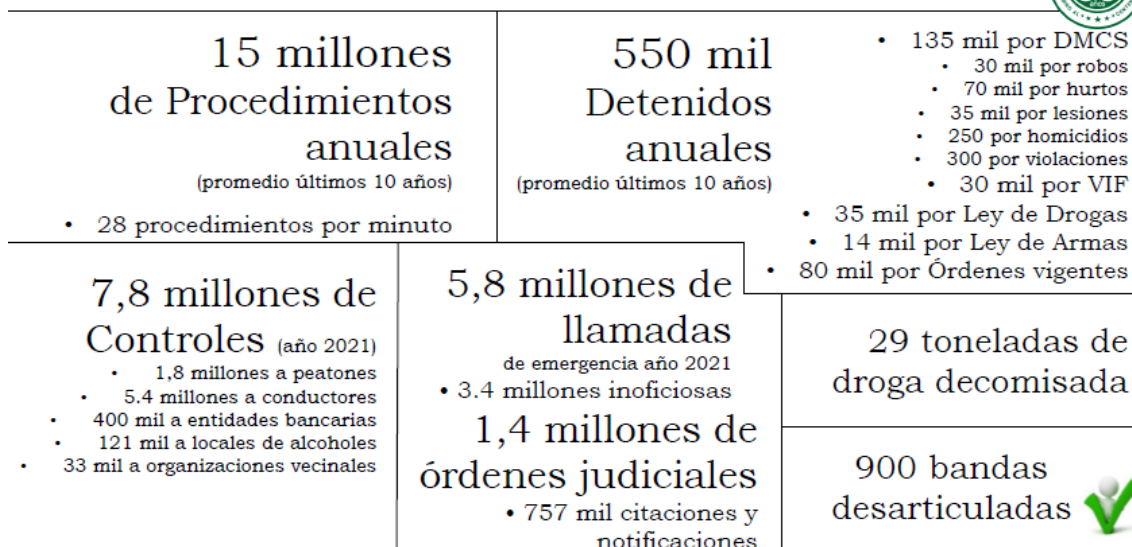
15 millones de Procedimientos anuales
(promedio últimos 10 años)

• 28 procedimientos por minuto

550 mil Detenidos anuales
(promedio últimos 10 años)

• 135 mil por DMCS
• 30 mil por robos
• 70 mil por hurtos
• 35 mil por lesiones
• 250 por homicidios
• 300 por violaciones
• 30 mil por VIF
• 35 mil por Ley de Drogas
• 14 mil por Ley de Armas
• 80 mil por Órdenes vigentes

7,8 millones de Controles (año 2021)
• 1,8 millones a peatones
• 5.4 millones a conductores
• 400 mil a entidades bancarias
• 121 mil a locales de alcoholes
• 33 mil a organizaciones vecinales

5,8 millones de llamadas
de emergencia año 2021
• 3.4 millones inoficiosas

1,4 millones de órdenes judiciales
• 757 mil citaciones y notificaciones

29 toneladas de droga decomisada

900 bandas desarticuladas